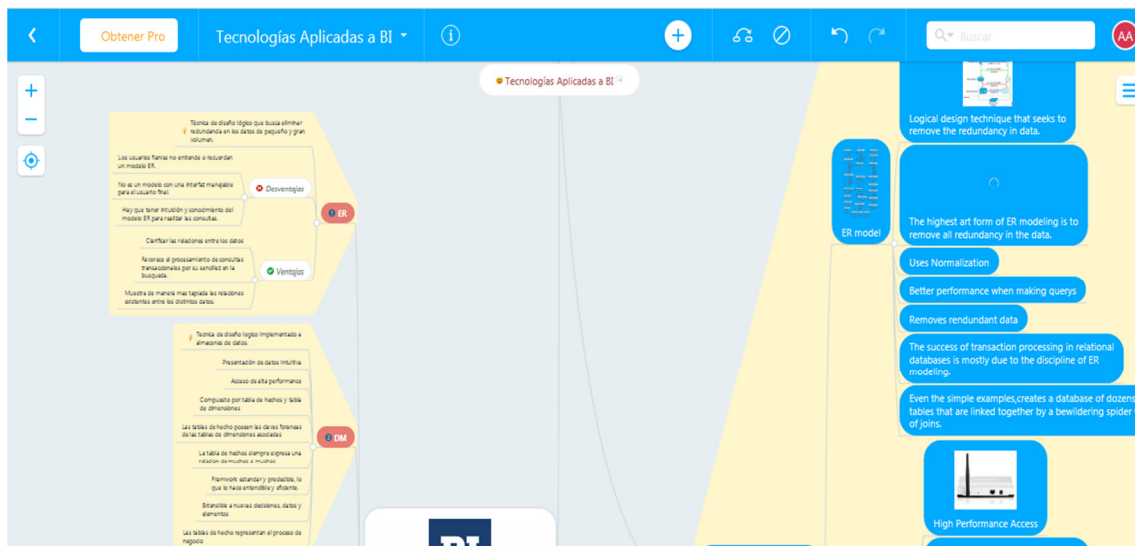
Obtener Pro

Tecnologías Aplicadas a BI

Buscar

AA

Tecnologías Aplicadas a BI

Técnica de diseño lógico que busca eliminar redundancia en los datos de pequeño y gran volumen.

Los usuarios finales no entiende o recuerdan un modelo ER.

No es un modelo con una interfaz manejable para el usuario final.

Hay que tener intuición y conocimiento del modelo ER para realizar las consultas.

Desventajas

ER

Clarificar las relaciones entre los datos

Favorece el procesamiento de consultas transaccionales por su sencillez en la búsqueda.

Muestra de manera mas tauplada las relaciones existentes entre los distintos datos.

Ventajas

Técnica de diseño lógico implementado a almacenes de datos.

Presentación de datos intuitiva

Acceso de alta performance

Compuesto por tabla de hechos y tabla de dimensiones

Las tablas de hecho poseen las claves foraneas de las tablas de dimensiones asociadas

DM

La tabla de hechos siempre expresa una relación de muchos a muchos

Framwork estandar y predecible, lo que lo hace entendible y eficiente.

Extensible a nuevas decisiones, datos y elementos

Las tablas de hecho representan el proceso de negocio

Logical design technique that seeks to remove the redundancy in data.

The highest art form of ER modeling is to remove all redundancy in the data.

ER model

Uses Normalization

Better performance when making querys

Removes rendundant data

The success of transaction processing in relational databases is mostly due to the discipline of ER modeling.

Even the simple examples,creates a database of dozens tables that are linked together by a bewildering spider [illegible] of joins.

High Performance Access

BI